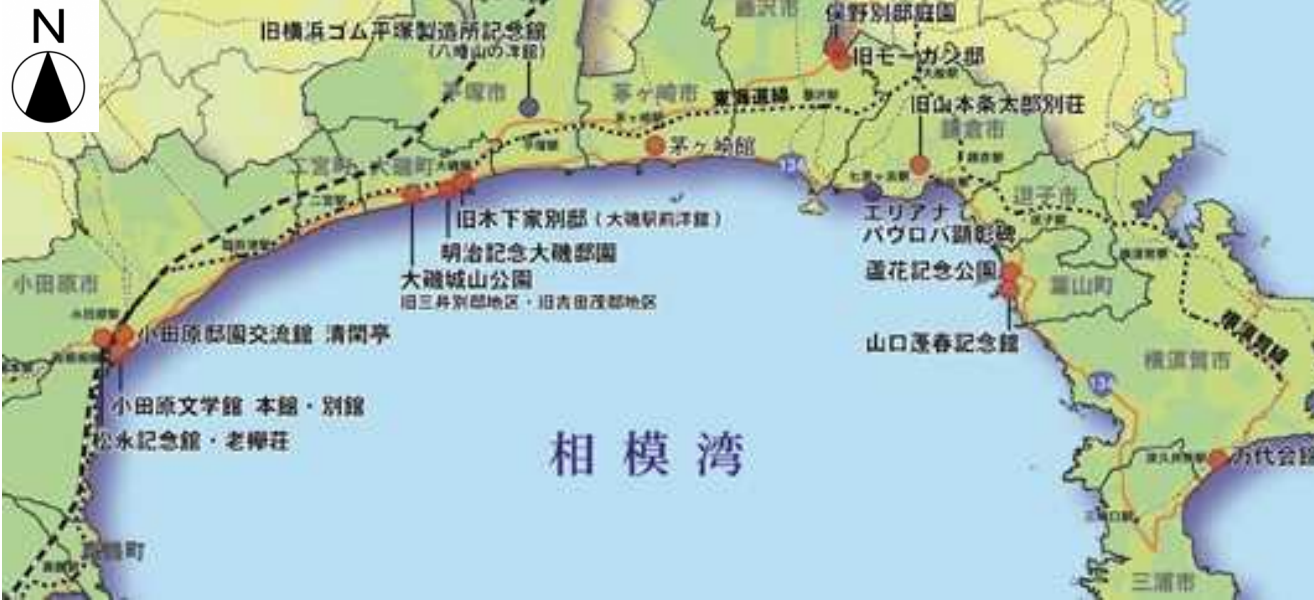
N

旧横浜ゴム平塚製造所記念館
(八幡山の洋館)

藤沢市

平塚市

茅ヶ崎市

東海道線

保野別邸庭園

旧モーガン邸

旧山本条太郎別荘

鎌倉市

茅ヶ崎館

二宮町

大磯町

旧木下家別邸(大磯駅前洋館)

明治記念大磯邸園

大磯城山公園
旧三井別邸地区・旧吉田茂邸地区

エリアナ
パヴロバ顕彰碑

逗子市

葉山町

蘆花記念公園

山口蓬春記念館

小田原市

小田原邸園交流館 清閑亭

小田原文学館 本館・別館

松永記念館・老欅荘

相模湾

横須賀市

横須賀線

万代会館

真鶴町

三浦市

134

134